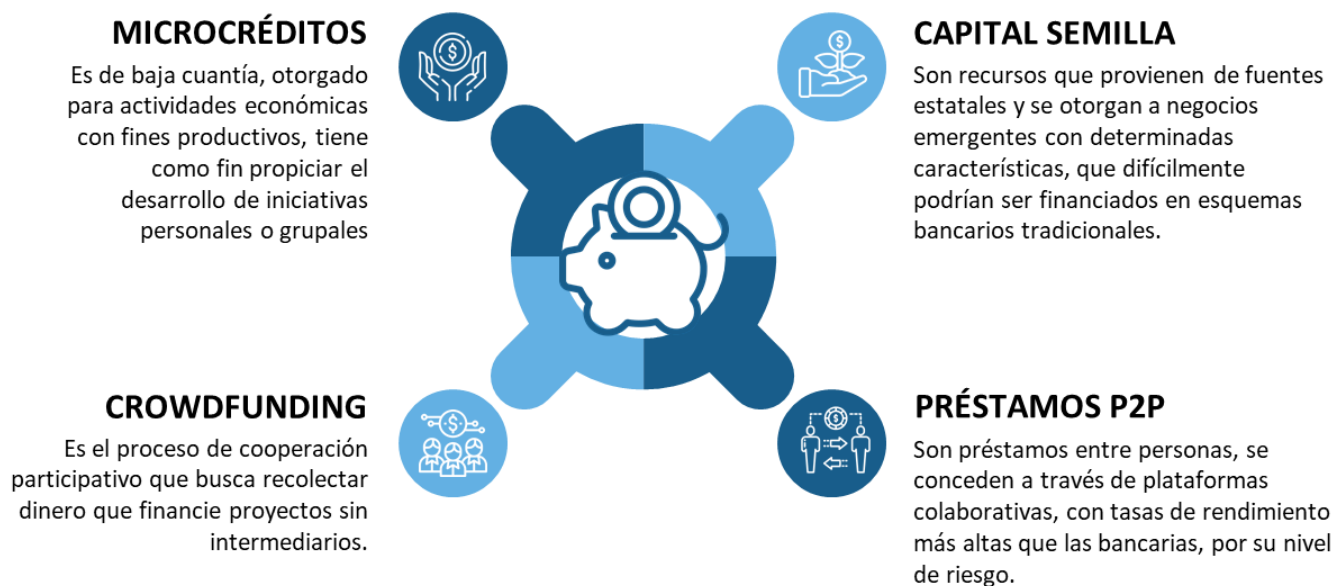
MICROCRÉDITOS

Es de baja cuantía, otorgado para actividades económicas con fines productivos, tiene como fin propiciar el desarrollo de iniciativas personales o grupales

CAPITAL SEMILLA

Son recursos que provienen de fuentes estatales y se otorgan a negocios emergentes con determinadas características, que difícilmente podrían ser financiados en esquemas bancarios tradicionales.

CROWDFUNDING

Es el proceso de cooperación participativo que busca recolectar dinero que financie proyectos sin intermediarios.

PRÉSTAMOS P2P

Son préstamos entre personas, se conceden a través de plataformas colaborativas, con tasas de rendimiento más altas que las bancarias, por su nivel de riesgo.